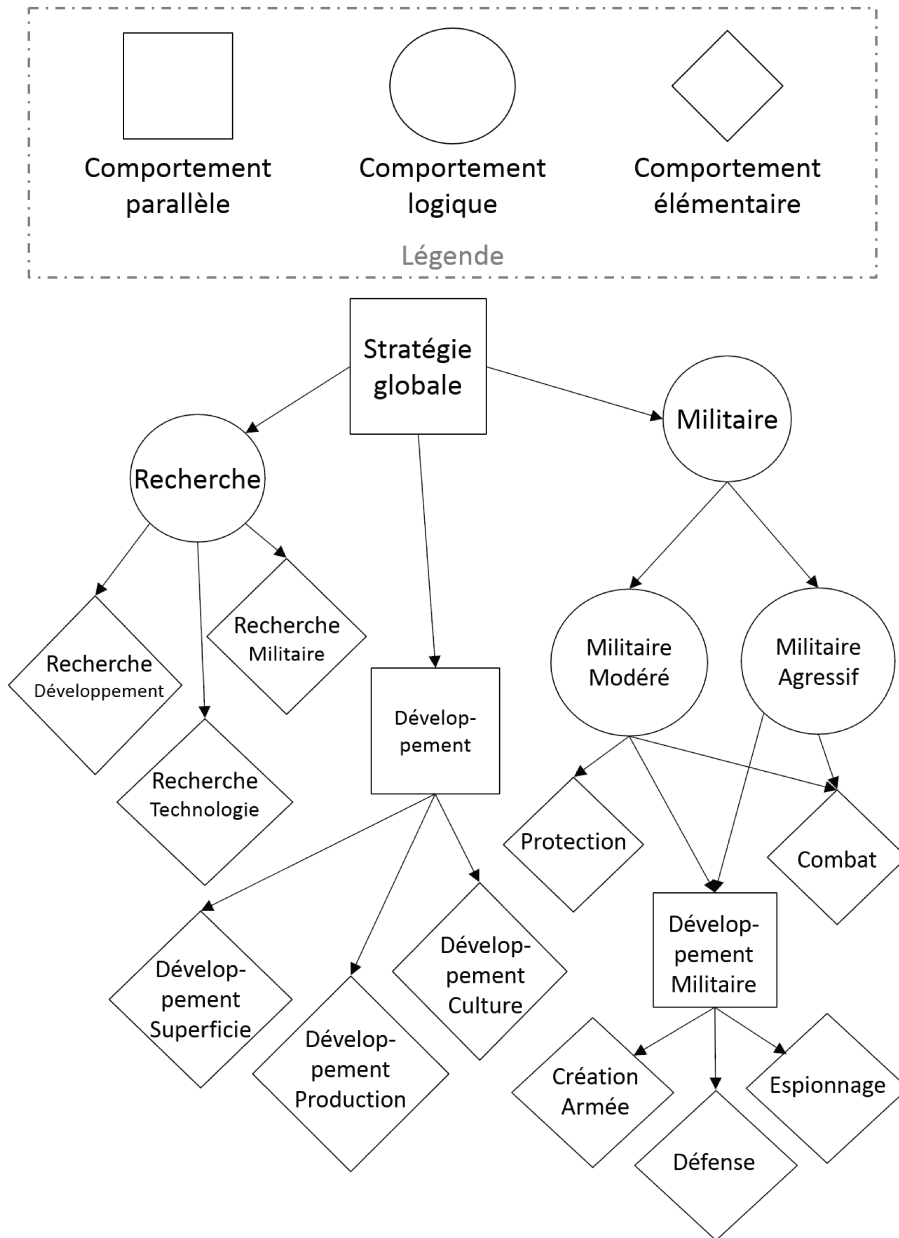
Comportement parallèle

Comportement logique

Comportement élémentaire

Légende

Stratégie globale

Recherche

Militaire

Recherche Développement

Recherche Militaire

Recherche Technologie

Dévelop-pement

Militaire Modéré

Militaire Agressif

Protection

Combat

Dévelop-pement Militaire

Dévelop-pement Superficie

Dévelop-pement Production

Dévelop-pement Culture

Création Armée

Défense

Espionnage